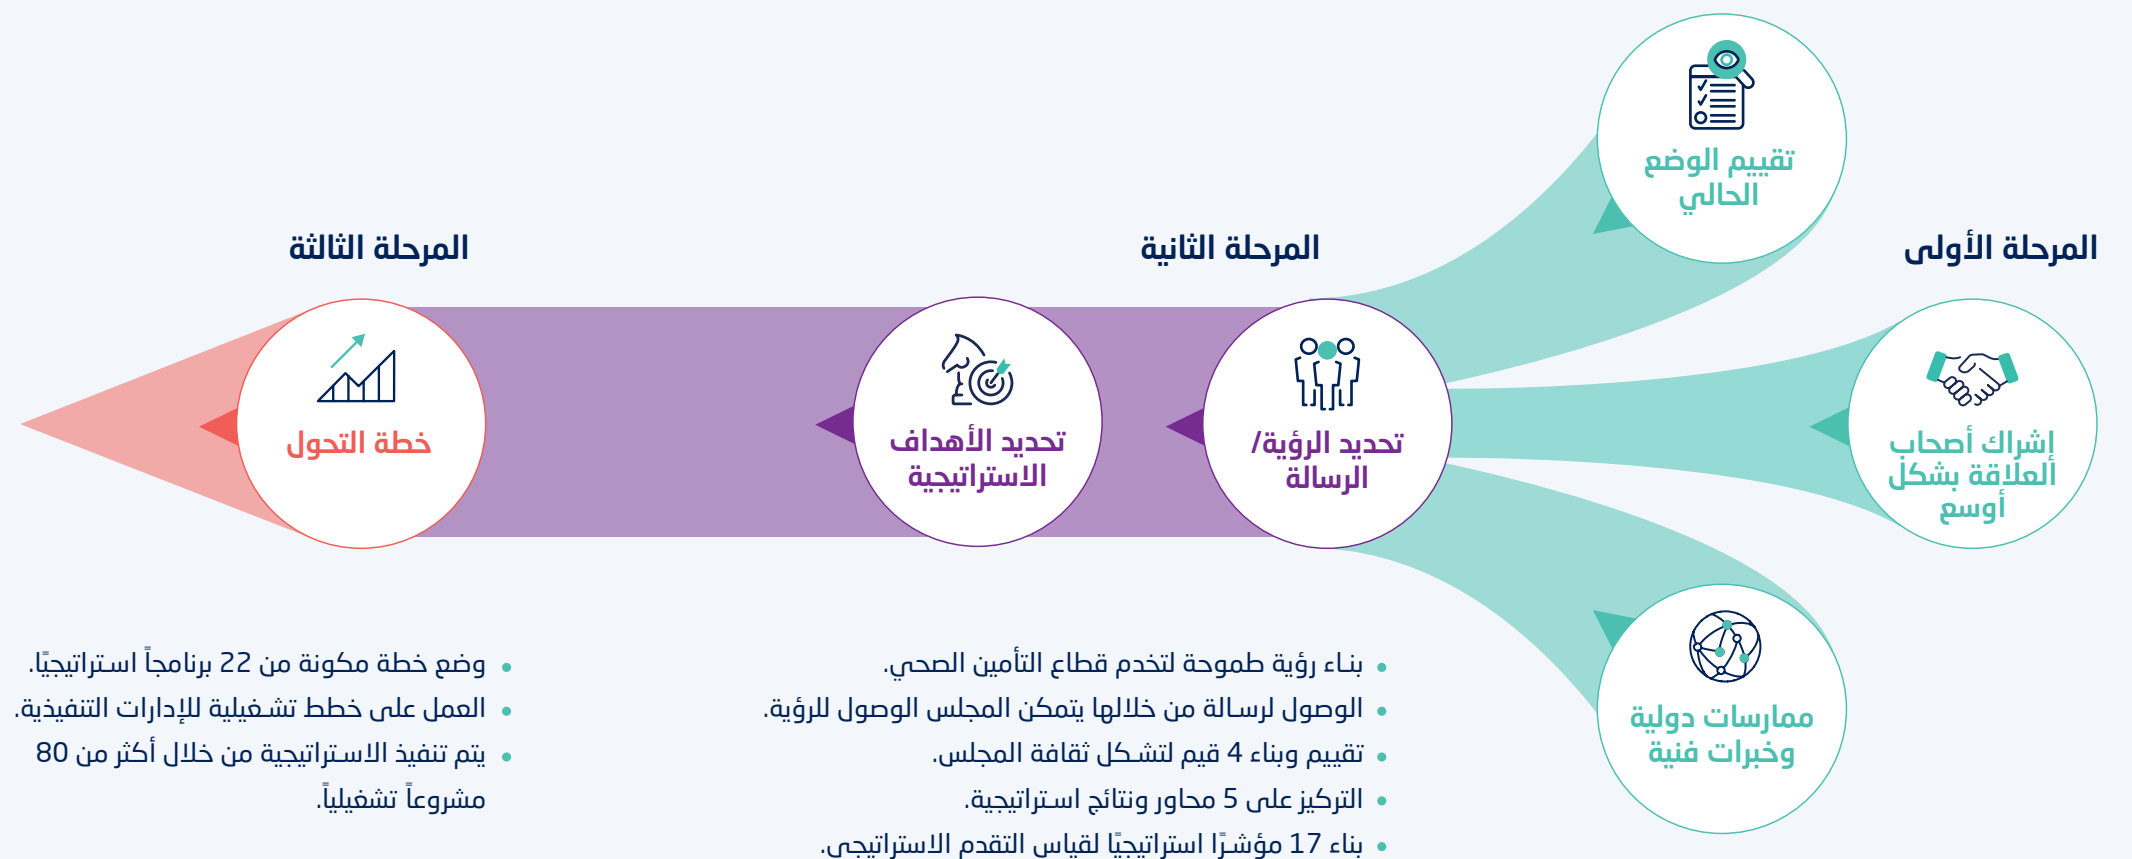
المرحلة الأولى

تقييم الوضع الحالي

إشراك أصحاب العلاقة بشكل أوسع

ممارسات دولية وخبرات فنية

المرحلة الثانية

تحديد الرؤية/ الرسالة

تحديد الأهداف الاستراتيجية

المرحلة الثالثة

خطة التحول

• بناء رؤية طموحة لتخدم قطاع التأمين الصحي.
• الوصول لرسالة من خلالها يتمكن المجلس الوصول للرؤية.
• تقييم وبناء 4 قيم لتشكل ثقافة المجلس.
• التركيز على 5 محاور ونتائج استراتيجية.
• بناء 17 مؤشرًا استراتيجيًا لقياس التقدم الاستراتيجي.

• وضع خطة مكونة من 22 برنامجاً استراتيجيًا.
• العمل على خطط تشغيلية للإدارات التنفيذية.
• يتم تنفيذ الاستراتيجية من خلال أكثر من 80 مشروعاً تشغيلياً.